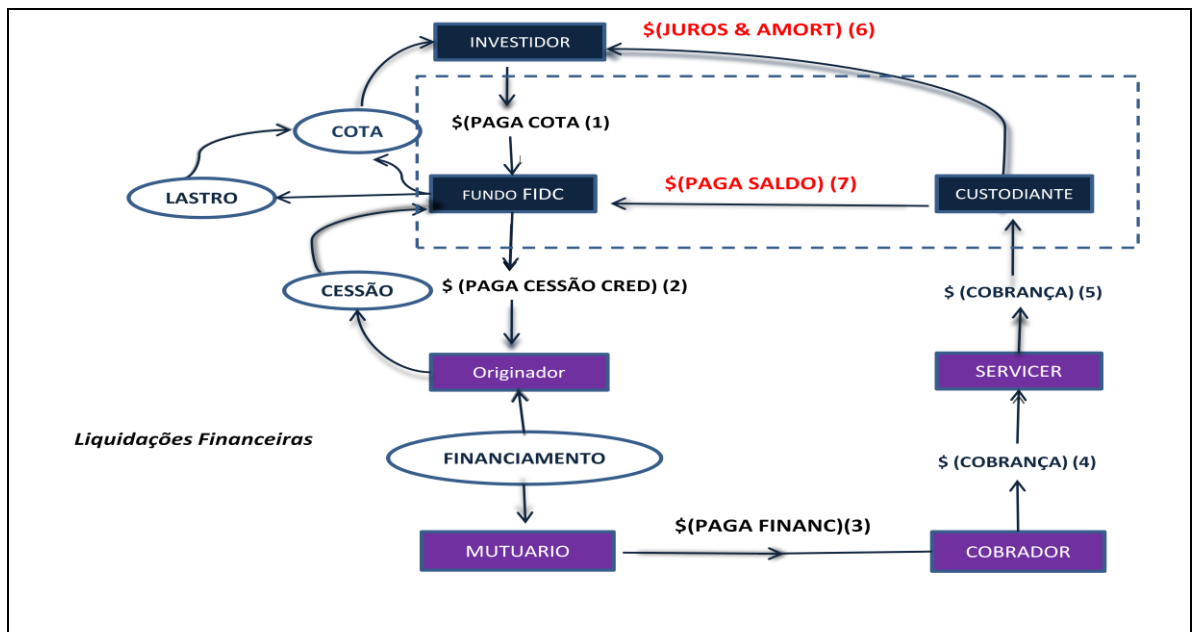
INVESTIDOR

$(JUROS & AMORT) (6)

COTA

$(PAGA COTA (1)

LASTRO

FUNDO FIDC

$(PAGA SALDO) (7)

CUSTODIANTE

CESSÃO

$ (PAGA CESSÃO CRED) (2)

$ (COBRANÇA) (5)

Originador

SERVICER

Liquidações Financeiras

FINANCIAMENTO

$ (COBRANÇA) (4)

MUTUARIO

$(PAGA FINANC)(3)

COBRADOR